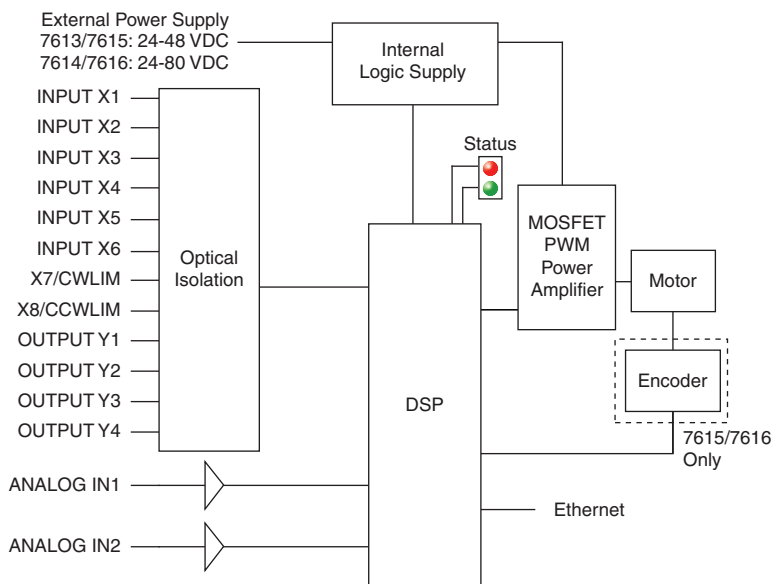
External Power Supply
7613/7615: 24-48 VDC
7614/7616: 24-80 VDC

Internal Logic Supply

INPUT X1
INPUT X2
INPUT X3
INPUT X4
INPUT X5
INPUT X6
X7/CWLIM
X8/CCWLIM
OUTPUT Y1
OUTPUT Y2
OUTPUT Y3
OUTPUT Y4

Optical Isolation

Status

MOSFET PWM Power Amplifier

Motor

Encoder

7615/7616 Only

DSP

ANALOG IN1

ANALOG IN2

Ethernet